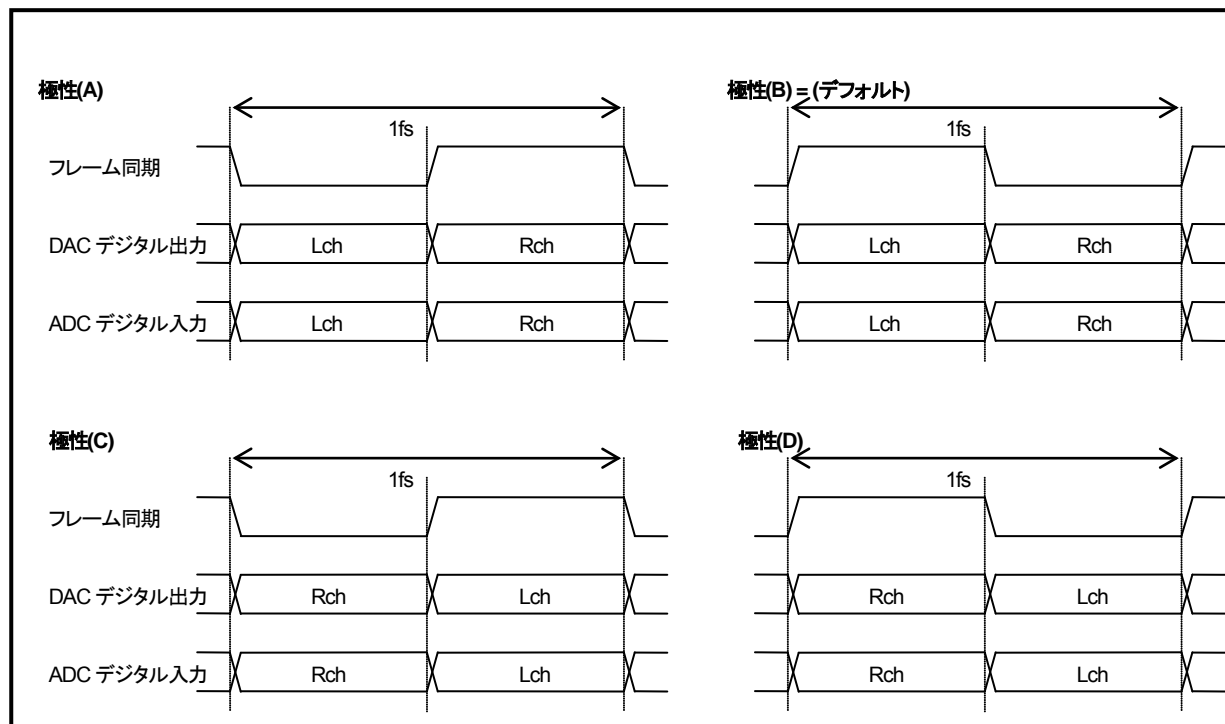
極性(A)

1fs

フレーム同期

DAC デジタル出力 Lch Rch

ADC デジタル入力 Lch Rch

極性(B) = (デフォルト)

1fs

Lch Rch

Lch Rch

極性(C)

1fs

フレーム同期

DAC デジタル出力 Rch Lch

ADC デジタル入力 Rch Lch

極性(D)

1fs

Rch Lch

Rch Lch